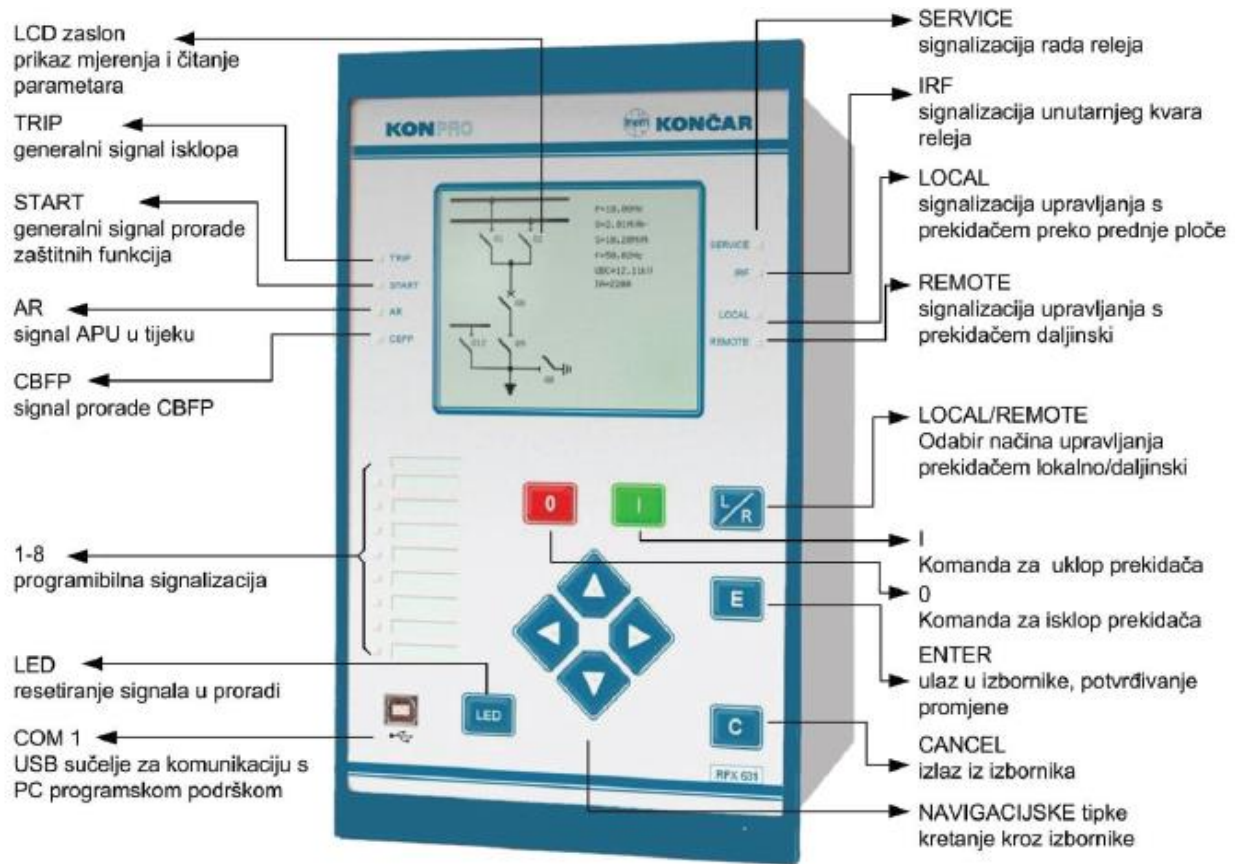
LCD zaslon
prikaz mjerenja i čitanje parametara

TRIP
generalni signal isklopa

START
generalni signal prorade zaštitnih funkcija

AR
signal APU u tijeku

CBFP
signal prorade CBFP

1-8
programibilna signalizacija

LED
resetiranje signala u proradi

COM 1
USB sučelje za komunikaciju s PC programskom podrškom

SERVICE
signalizacija rada releja

IRF
signalizacija unutarnjeg kvara releja

LOCAL
signalizacija upravljanja s prekidačem preko prednje ploče

REMOTE
signalizacija upravljanja s prekidačem daljinski

LOCAL/REMOTE
Odabir načina upravljanja prekidačem lokalno/daljinski

I
Komanda za uklop prekidača

0
Komanda za isklop prekidača

ENTER
ulaz u izbornike, potvrđivanje promjene

CANCEL
izlaz iz izbornika

NAVIGACIJSKE tipke
kretanje kroz izbornike

KONPRO
KONČAR

TRIP
START
AR
CBFP

SERVICE
IRF
LOCAL
REMOTE

P=10.00MW
Q=2.91MVAr
S=10.28MVA
f=50.02Hz
UBC=12.11kV
IA=2200

0
I
L/R
E
C
LED
RFX 631